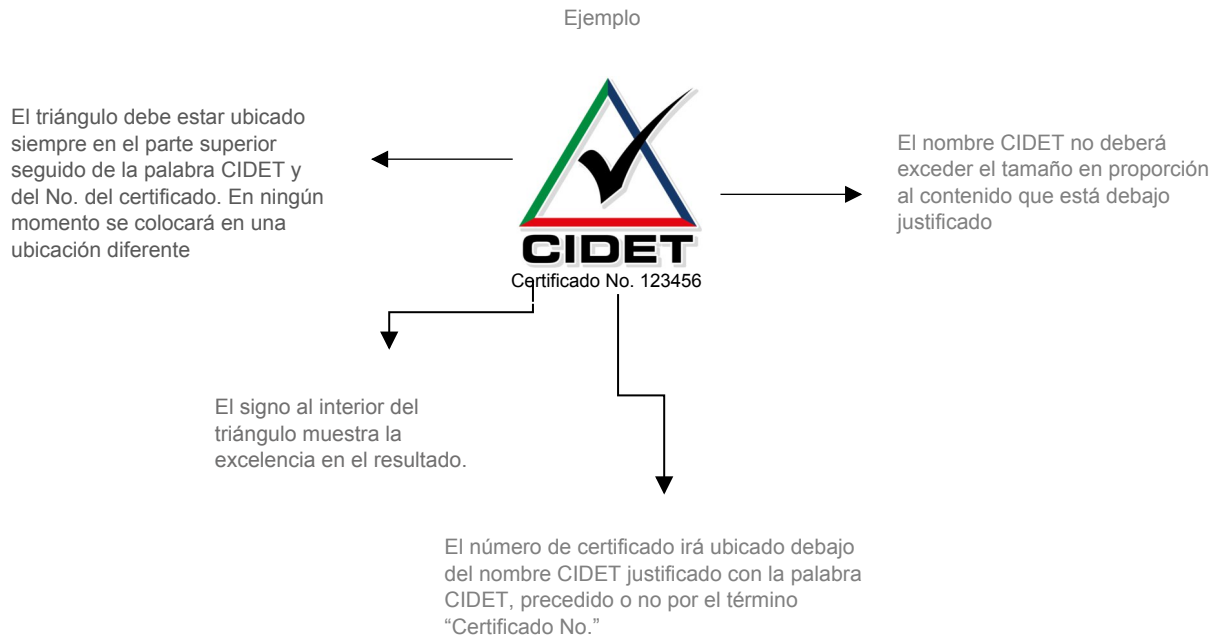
Ejemplo

El triángulo debe estar ubicado siempre en el parte superior seguido de la palabra CIDET y del No. del certificado. En ningún momento se colocará en una ubicación diferente

CIDET
Certificado No. 123456

El nombre CIDET no deberá exceder el tamaño en proporción al contenido que está debajo justificado

El signo al interior del triángulo muestra la excelencia en el resultado.

El número de certificado irá ubicado debajo del nombre CIDET justificado con la palabra CIDET, precedido o no por el término "Certificado No."